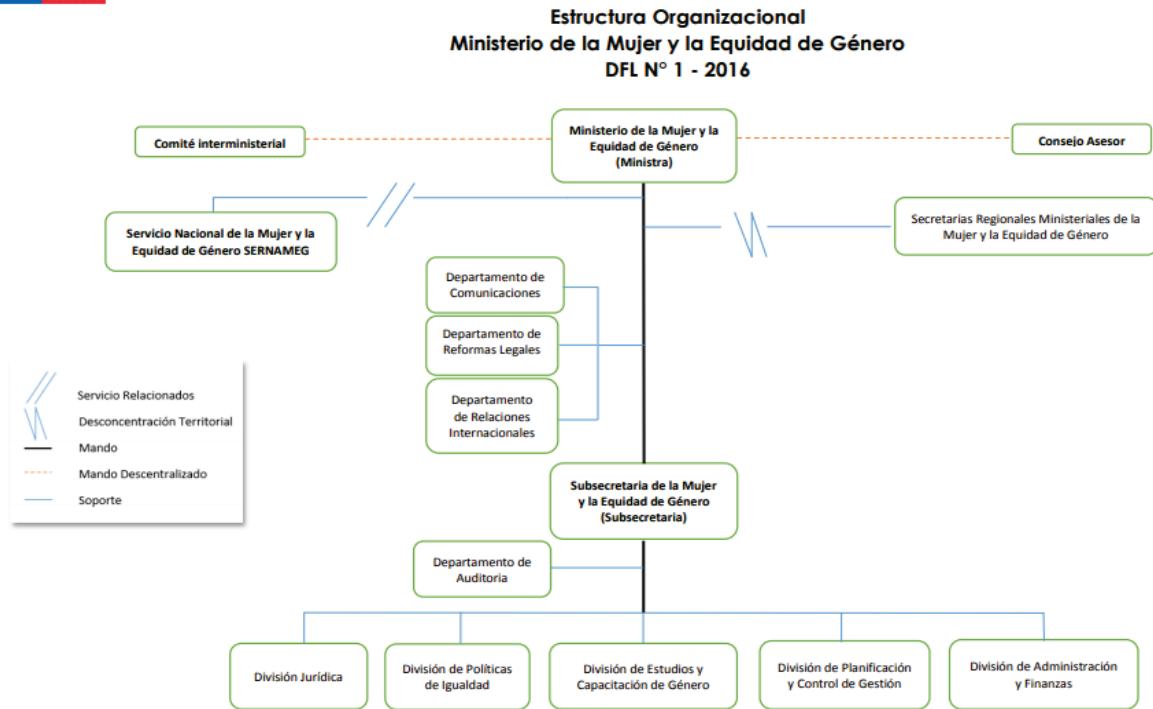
Estructura Organizacional
Ministerio de la Mujer y la Equidad de Género
DFL N° 1 - 2016

Comité interministerial

Ministerio de la Mujer y la Equidad de Género (Ministra)

Consejo Asesor

Servicio Nacional de la Mujer y la Equidad de Género SERNAMEG

Secretarias Regionales Ministeriales de la Mujer y la Equidad de Género

Departamento de Comunicaciones

Departamento de Reformas Legales

Departamento de Relaciones Internacionales

Servicio Relacionados
Desconcentración Territorial
Mando
Mando Descentralizado
Soporte

Subsecretaria de la Mujer y la Equidad de Género (Subsecretaria)

Departamento de Auditoria

División Jurídica

División de Políticas de Igualdad

División de Estudios y Capacitación de Género

División de Planificación y Control de Gestión

División de Administración y Finanzas